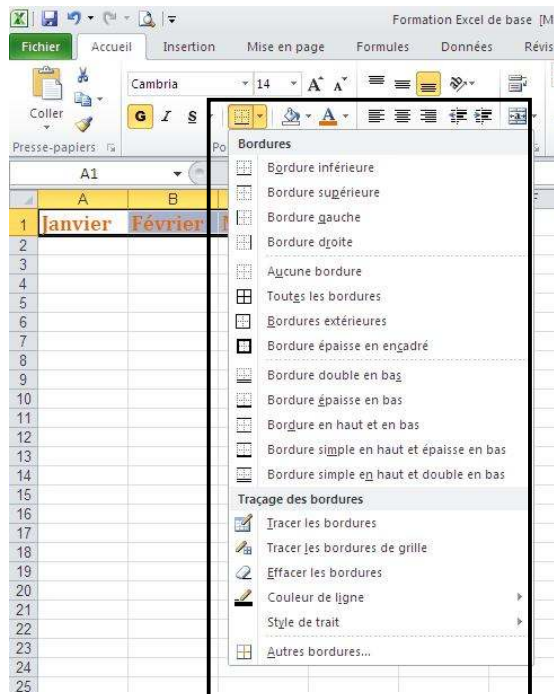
Formation Excel de base [M

Fichier Accueil Insertion Mise en page Formules Données Révis

Coller

Cambria 14 A A

G I S

Presse-papiers

Po

A1

A B

1 Janvier Février

2
3
4
5
6
7
8
9
10
11
12
13
14
15
16
17
18
19
20
21
22
23
24
25

Bordures

Bordure inférieure

Bordure supérieure

Bordure gauche

Bordure droite

Aucune bordure

Toutes les bordures

Bordures extérieures

Bordure épaisse en encadré

Bordure double en bas

Bordure épaisse en bas

Bordure en haut et en bas

Bordure simple en haut et épaisse en bas

Bordure simple en haut et double en bas

Traçage des bordures

Tracer les bordures

Tracer les bordures de grille

Effacer les bordures

Couleur de ligne

Style de trait

Autres bordures...